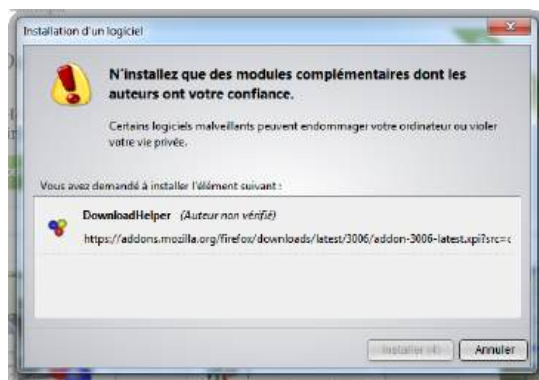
Installation d'un logiciel

N'installez que des modules complémentaires dont les auteurs ont votre confiance.

Certains logiciels malveillants peuvent endommager votre ordinateur ou violer votre vie privée.

Vous avez demandé à installer l'élément suivant :

DownloadHelper (Auteur non vérifié)
https://addons.mozilla.org/firefox/downloads/latest/3006/addon-3006-latest.xpi?src=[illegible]

Installer (4) Annuler